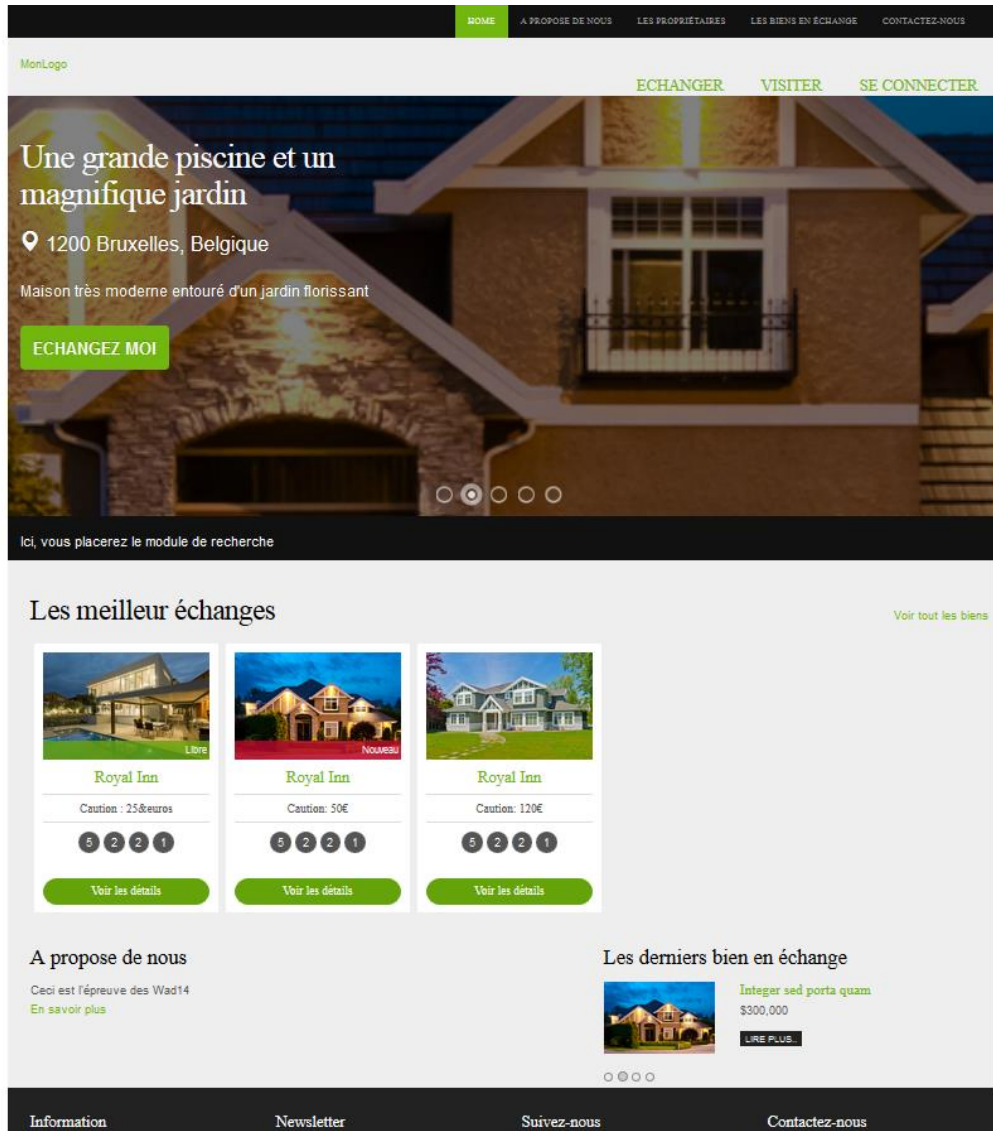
HOME A PROPOSE DE NOUS LES PROPRIÉTAIRES LES BIENS EN ÉCHANGE CONTACTEZ-NOUS

MonLogo

ECHANGER VISITER SE CONNECTER

Une grande piscine et un magnifique jardin

1200 Bruxelles, Belgique

Maison très moderne entouré d'un jardin florissant

ECHANGEZ MOI

Ici, vous placerez le module de recherche

Les meilleur échanges

Voir tout les biens

Libre

Royal Inn

Caution : 25&euros

5 2 2 1

Voir les détails

Nouveau

Royal Inn

Caution: 50€

5 2 2 1

Voir les détails

Royal Inn

Caution: 120€

5 2 2 1

Voir les détails

A propose de nous

Ceci est l'épreuve des Wad14

En savoir plus

Les derniers bien en échange

Integer sed porta quam

$300,000

LIRE PLUS..

Information Newsletter Suivez-nous Contactez-nous